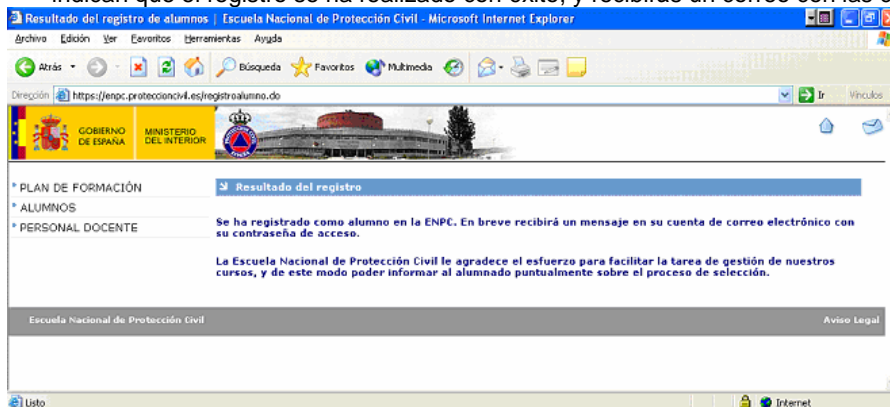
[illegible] indican que el registro se ha realizado con éxito, y recibirás un correo con las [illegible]

Resultado del registro de alumnos | Escuela Nacional de Protección Civil - Microsoft Internet Explorer

Archivo Edición Ver Favoritos Herramientas Ayuda

Atrás Búsqueda Favoritos Multimedia

Dirección https://enpc.proteccioncivil.es/registroalumno.do Ir Vínculos

GOBIERNO DE ESPAÑA MINISTERIO DEL INTERIOR

PLAN DE FORMACIÓN
ALUMNOS
PERSONAL DOCENTE

Resultado del registro

Se ha registrado como alumno en la ENPC. En breve recibirá un mensaje en su cuenta de correo electrónico con su contraseña de acceso.

La Escuela Nacional de Protección Civil le agradece el esfuerzo para facilitar la tarea de gestión de nuestros cursos, y de este modo poder informar al alumnado puntualmente sobre el proceso de selección.

Escuela Nacional de Protección Civil

Aviso Legal

Listo

Internet